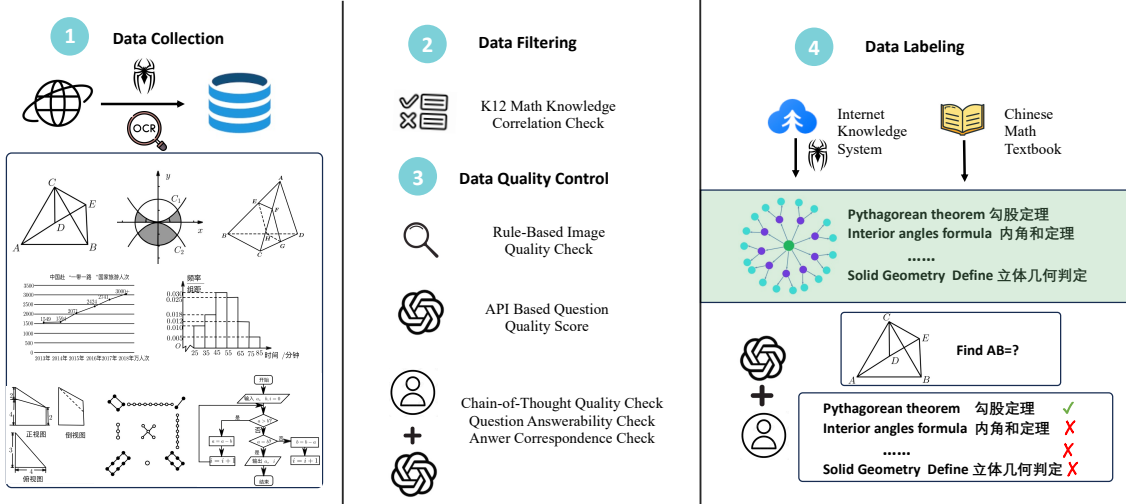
1 Data Collection

OCR

C E D A B

y $C_1$ x $C_2$

A F B H G C D

中国赴"一带一路"国家旅游人次

3500 3000 2500 2000 1500 1000 500 0

2013年 2014年 2015年 2016年 2017年 2018年 万人次

频率/组距

0.035 0.025 0.020 0.018 0.012 0.008 0.005

O 25 35 45 55 65 75 85 时间/分钟

正视图 侧视图 俯视图

开始 结束

2 Data Filtering

K12 Math Knowledge Correlation Check

3 Data Quality Control

Rule-Based Image Quality Check

API Based Question Quality Score

Chain-of-Thought Quality Check
Question Answerability Check
Anwer Correspondence Check

4 Data Labeling

Internet Knowledge System

Chinese Math Textbook

Pythagorean theorem 勾股定理
Interior angles formula 内角和定理
......
Solid Geometry Define 立体几何判定

C E D A B

Find AB=?

Pythagorean theorem 勾股定理 ✓
Interior angles formula 内角和定理 ✗
...... ✗
Solid Geometry Define 立体几何判定 ✗